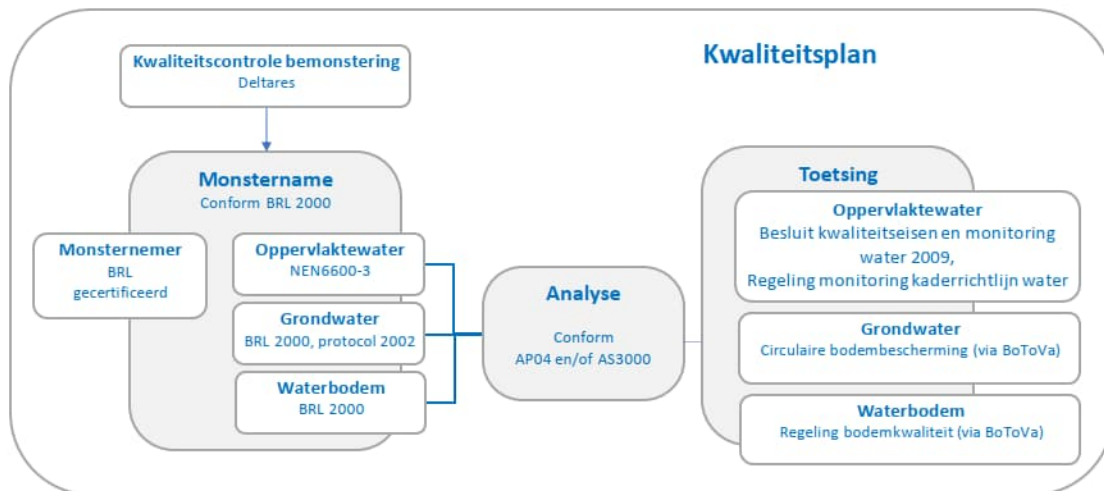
Kwaliteitsplan

Kwaliteitscontrole bemonstering
Deltares

Monstername
Conform BRL 2000

Monsternemer
BRL
gecertificeerd

Oppervlaktewater
NEN6600-3

Grondwater
BRL 2000, protocol 2002

Waterbodem
BRL 2000

Analyse
Conform
AP04 en/of AS3000

Toetsing

Oppervlaktewater
Besluit kwaliteitseisen en monitoring water 2009,
Regeling monitoring kaderrichtlijn water

Grondwater
Circulaire bodembescherming (via BoToVa)

Waterbodem
Regeling bodemkwaliteit (via BoToVa)